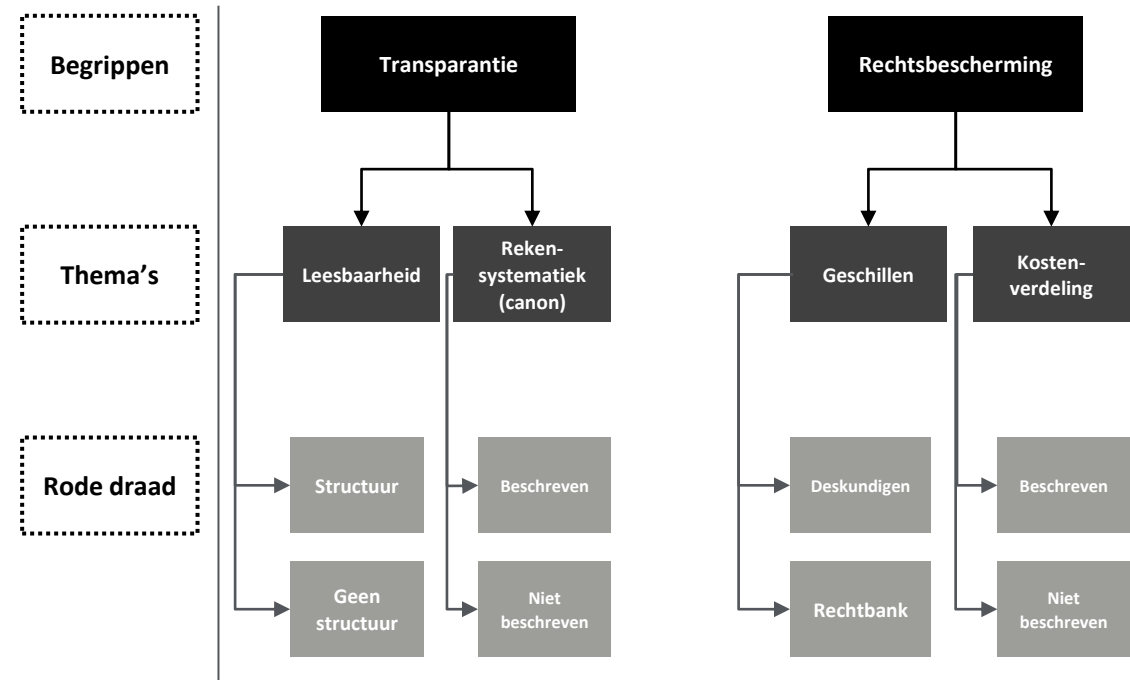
Begrippen

Thema's

Rode draad

Transparantie

Leesbaarheid

Rekensystematiek (canon)

Structuur

Geen structuur

Beschreven

Niet beschreven

Rechtsbescherming

Geschillen

Kostenverdeling

Deskundigen

Rechtbank

Beschreven

Niet beschreven